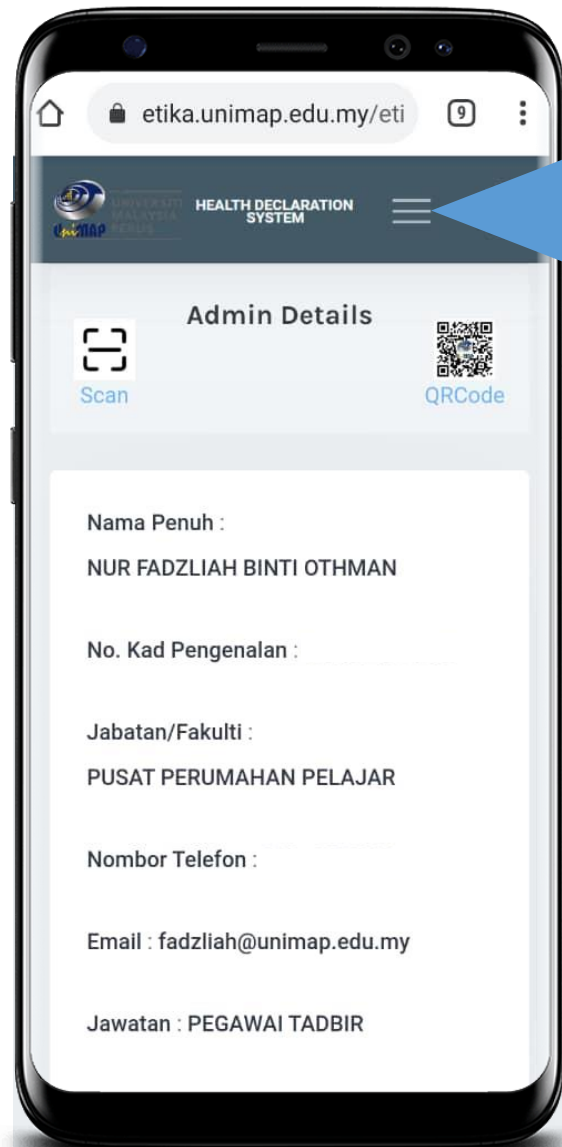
etika.unimap.edu.my/eti

9

UNIVERSITI MALAYSIA PERLIS

UniMAP

HEALTH DECLARATION SYSTEM

Admin Details

Scan

QRCode

Nama Penuh :

NUR FADZLIAH BINTI OTHMAN

No. Kad Pengenalan :

Jabatan/Fakulti :

PUSAT PERUMAHAN PELAJAR

Nombor Telefon :

Email : fadzliah@unimap.edu.my

Jawatan : PEGAWAI TADBIR